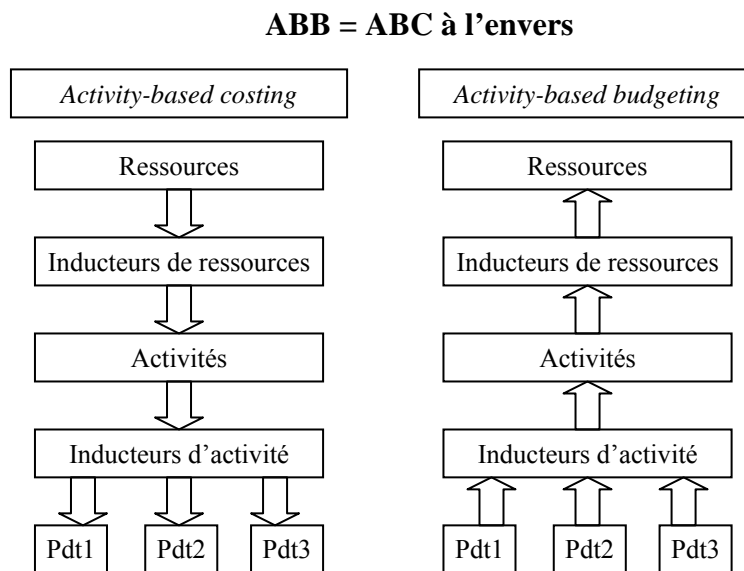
ABB = ABC à l’envers

Activity-based costing

Ressources

Inducteurs de ressources

Activités

Inducteurs d’activité

Pdt1

Pdt2

Pdt3

Activity-based budgeting

Ressources

Inducteurs de ressources

Activités

Inducteurs d’activité

Pdt1

Pdt2

Pdt3